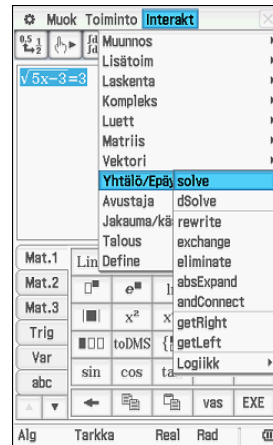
Muok Toiminto Interakt

$\sqrt{5x-3}=3$

Muunnos
Lisätoim
Laskenta
Kompleks
Luett
Matriis
Vektori
Yhtälö/Epäy
Avustaja
Jakauma/kä
Talous
Define

solve
dSolve
rewrite
exchange
eliminate
absExpand
andConnect
getRight
getLeft
Logiikk

Mat.1
Mat.2
Mat.3
Trig
Var
abc

Lin
$e^{\blacksquare}$
$x^2$
toDMS
sin
cos
ta
vas
EXE

Alg Tarkka Real Rad